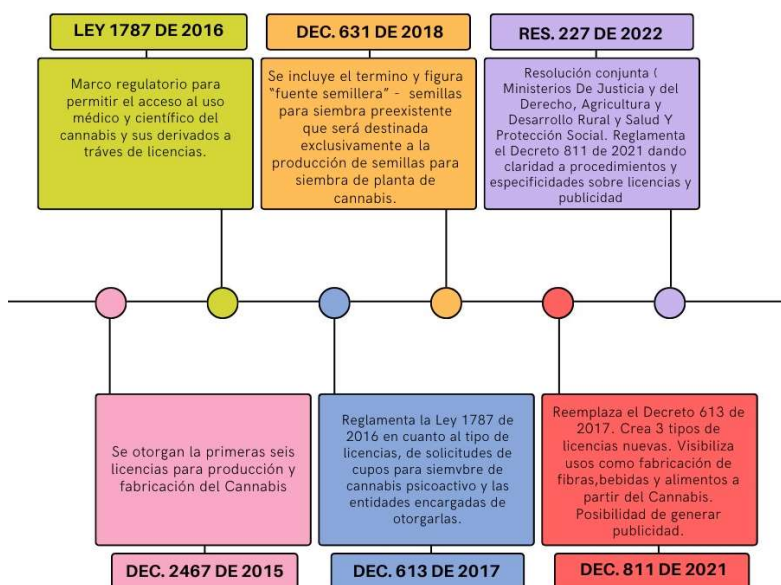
LEY 1787 DE 2016

Marco regulatorio para permitir el acceso al uso médico y científico del cannabis y sus derivados a tráves de licencias.

DEC. 631 DE 2018

Se incluye el termino y figura "fuente semillera" - semillas para siembra preexistente que será destinada exclusivamente a la producción de semillas para siembra de planta de cannabis.

RES. 227 DE 2022

Resolución conjunta ( Ministerios De Justicia y del Derecho, Agricultura y Desarrollo Rural y Salud Y Protección Social. Reglamenta el Decreto 811 de 2021 dando claridad a procedimientos y especificidades sobre licencias y publicidad

Se otorgan la primeras seis licencias para producción y fabricación del Cannabis

DEC. 2467 DE 2015

Reglamenta la Ley 1787 de 2016 en cuanto al tipo de licencias, de solicitudes de cupos para siemvbre de cannabis psicoactivo y las entidades encargadas de otorgarlas.

DEC. 613 DE 2017

Reemplaza el Decreto 613 de 2017. Crea 3 tipos de licencias nuevas. Visibiliza usos como fabricación de fibras,bebidas y alimentos a partir del Cannabis. Posibilidad de generar publicidad.

DEC. 811 DE 2021